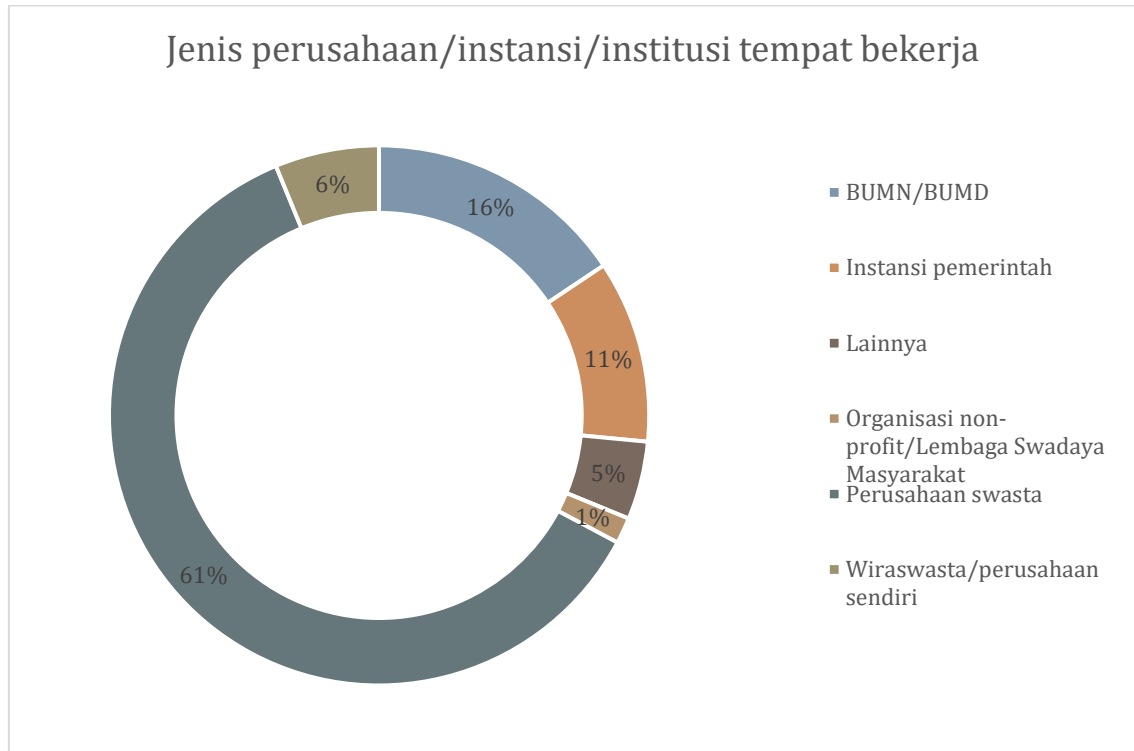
Jenis perusahaan/instansi/institusi tempat bekerja

6%
16%
11%
5%
1%
61%

BUMN/BUMD
Instansi pemerintah
Lainnya
Organisasi non-profit/Lembaga Swadaya Masyarakat
Perusahaan swasta
Wiraswasta/perusahaan sendiri